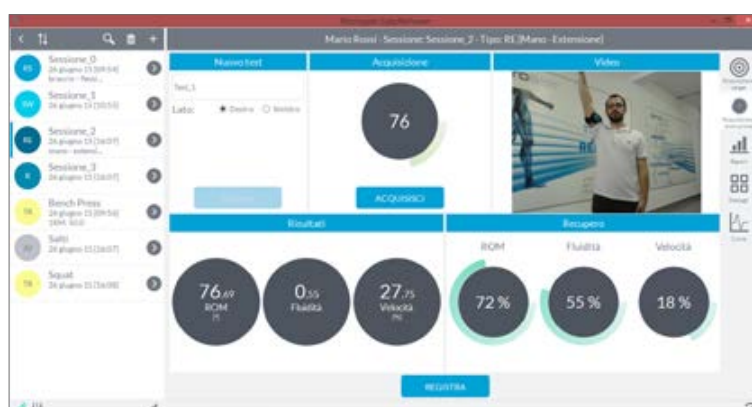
Mario Rossi - Sessione: Sessione_2 - Tipo: RE(Mano - Estensione)

Sessione_0
26 giugno 15 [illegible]

Sessione_1
26 giugno 15 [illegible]

Sessione_2
26 giugno 15 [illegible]

Sessione_3
26 giugno 15 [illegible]

Bench Press
26 giugno 15 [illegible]

Salti
26 giugno 15 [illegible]

Squat
26 giugno 15 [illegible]

Nuovo test
Test_1
Lato: Destro Sinistro

Acquisizione
76
ACQUISICI

Video

Risultati
76.69 ROM
0.55 Fluidità
27.75 Velocità

Recupero
ROM 72 %
Fluidità 55 %
Velocità 18 %

REGISTRA